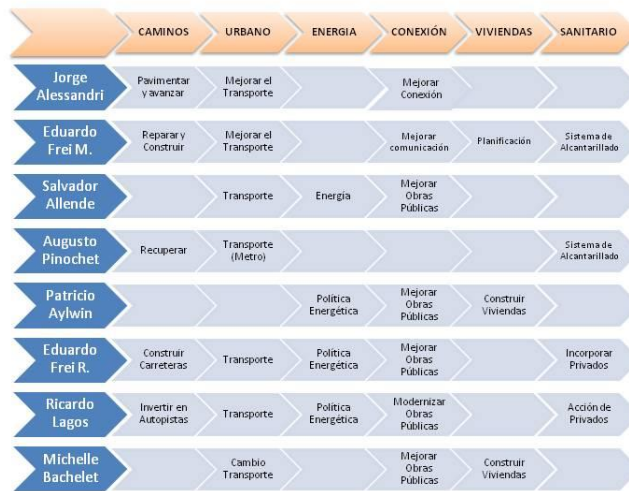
|  | CAMINOS | URBANO | ENERGIA | CONEXIÓN | VIVIENDAS | SANITARIO |
|---|---|---|---|---|---|---|
| Jorge Alessandri | Pavimentar y avanzar | Mejorar el Transporte |  | Mejorar Conexión |  |  |
| Eduardo Frei M. | Reparar y Construir | Mejorar el Transporte |  | Mejorar comunicación | Planificación | Sistema de Alcantarillado |
| Salvador Allende |  | Transporte | Energía | Mejorar Obras Públicas |  |  |
| Augusto Pinochet | Recuperar | Transporte (Metro) |  |  |  | Sistema de Alcantarillado |
| Patricio Aylwin |  |  | Política Energética | Mejorar Obras Públicas | Construir Viviendas |  |
| Eduardo Frei R. | Construir Carreteras | Transporte | Política Energética | Mejorar Obras Públicas |  | Incorporar Privados |
| Ricardo Lagos | Invertir en Autopistas | Transporte | Política Energética | Modernizar Obras Públicas |  | Acción de Privados |
| Michelle Bachelet |  | Cambio Transporte |  | Mejorar Obras Públicas | Construir Viviendas |  |